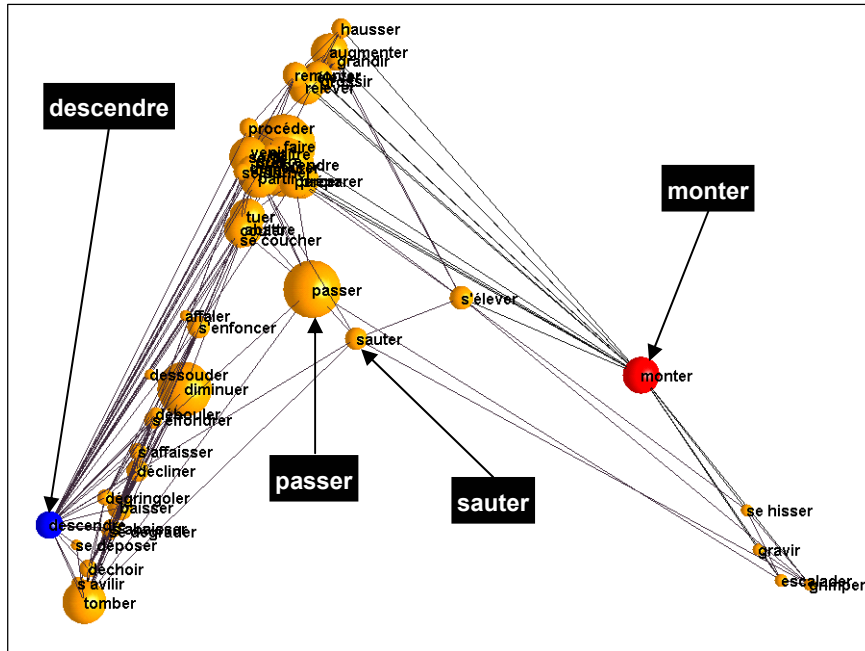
descendre

hausser
augmenter
grandir
remonter
grossir
relever
procéder
faire
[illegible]
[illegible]
participer
préparer
tuer
abattre
se coucher
passer
s'élever
monter
affaler
s'enfoncer
sauter
dessouder
diminuer
débouler
s'effondrer
s'affaisser
décliner
dégringoler
baisser
descendre
s'abaisser
se dégrader
se déposer
déchoir
s'avilir
tomber
se hisser
gravir
escalader
grimper

monter

passer

sauter